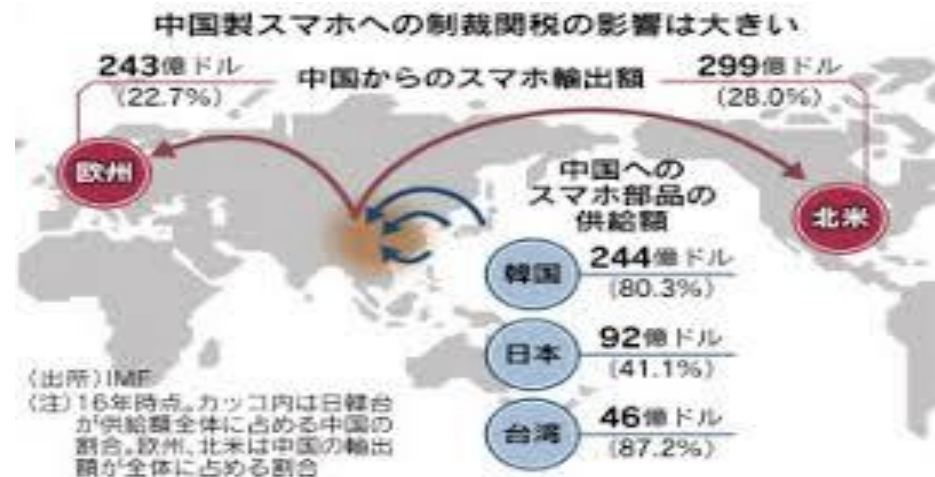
中国製スマホへの制裁関税の影響は大きい

243億ドル
(22.7%)

中国からのスマホ輸出額

299億ドル
(28.0%)

欧州

北米

中国へのスマホ部品の供給額

韓国
244億ドル
(80.3%)

日本
92億ドル
(41.1%)

台湾
46億ドル
(87.2%)

(出所)IMF
(注)16年時点。カッコ内は日韓台が供給額全体に占める中国の割合。欧州、北米は中国の輸出額が全体に占める割合